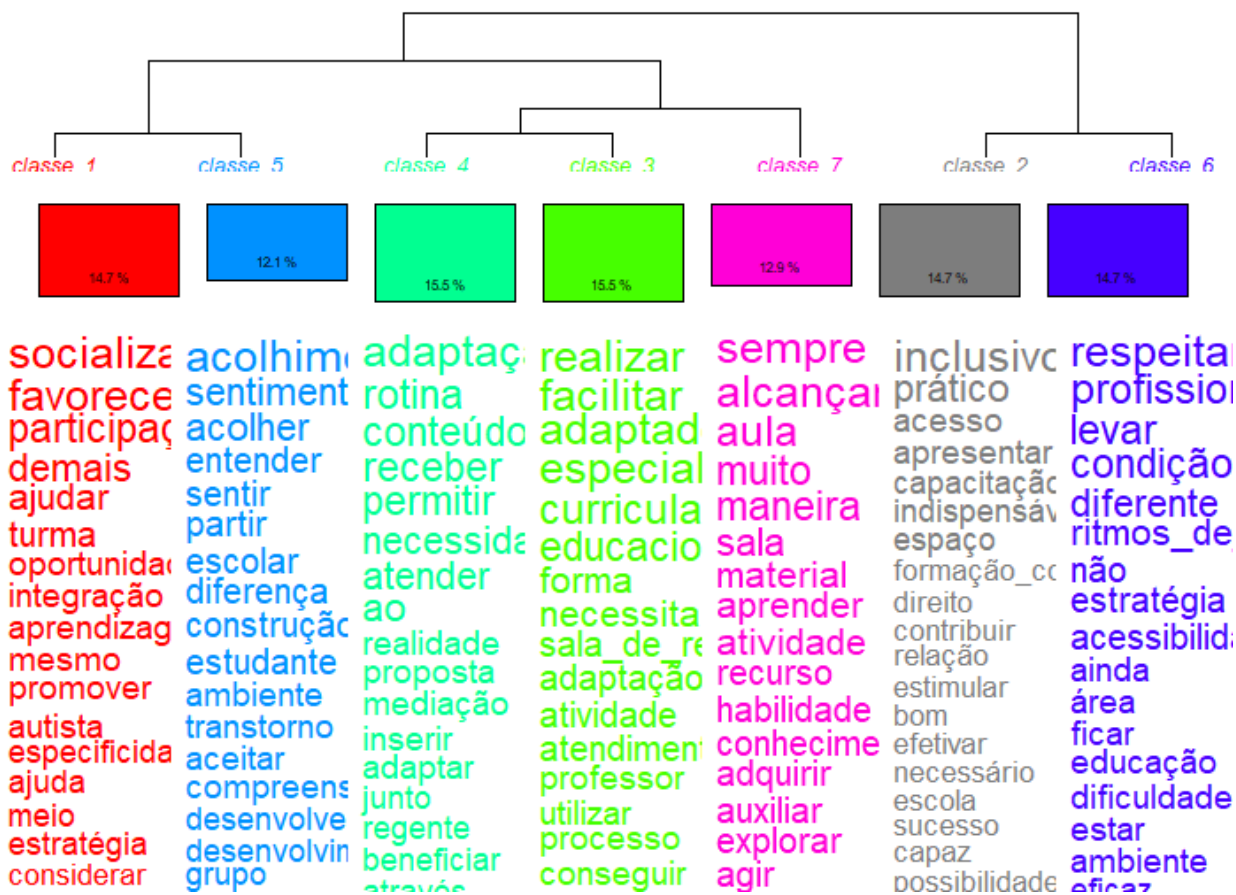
classe_1 classe_5 classe_4 classe_3 classe_7 classe_2 classe_6

14.7 % 12.1 % 15.5 % 15.5 % 12.9 % 14.7 % 14.7 %

socializa
favorece
participaç
demais
ajudar
turma
oportunidad
integração
aprendizag
mesmo
promover
autista
especificida
ajuda
meio
estratégia
considerar

acolhim
sentiment
acolher
entender
sentir
partir
escolar
diferença
construção
estudante
ambiente
transtorno
aceitar
compreens
desenvolve
desenvolvin
grupo

adaptaç
rotina
conteúdo
receber
permitir
necessida
atender
ao
realidade
proposta
mediação
inserir
adaptar
junto
regente
beneficiar
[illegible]

realizar
facilitar
adaptad
especial
curricula
educacio
forma
necessita
sala_de_re
adaptação
atividade
atendiment
professor
utilizar
processo
conseguir

sempre
alcança
aula
muito
maneira
sala
material
aprender
atividade
recurso
habilidade
conhecime
adquirir
auxiliar
explorar
agir

inclusivo
prático
acesso
apresentar
capacitação
indispensáv
espaço
formação_co
direito
contribuir
relação
estimular
bom
efetivar
necessário
escola
sucesso
capaz
possibilidade

respeitar
profission
levar
condição
diferente
ritmos_de
não
estratégia
acessibilida
ainda
área
ficar
educação
dificuldade
estar
ambiente
eficaz